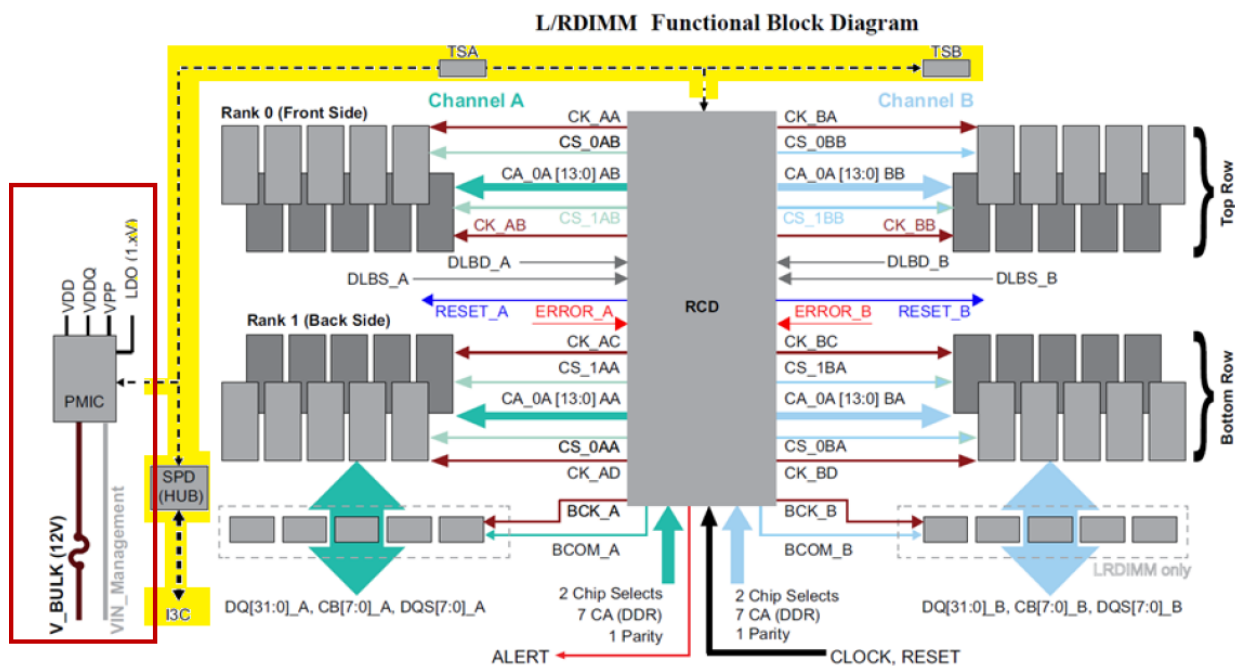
L/RDIMM Functional Block Diagram

TSA

TSB

Channel A

Channel B

Rank 0 (Front Side)

CK_AA

CS_0AB

CA_0A [13:0] AB

CS_1AB

CK_AB

CK_BA

CS_0BB

CA_0A [13:0] BB

CS_1BB

CK_BB

Top Row

VDD

VDDQ

VPP

LDO (1.xV)

PMIC

DLBD_A

DLBS_A

DLBD_B

DLBS_B

RCD

RESET_A

ERROR_A

ERROR_B

RESET_B

Rank 1 (Back Side)

CK_AC

CS_1AA

CA_0A [13:0] AA

CS_0AA

CK_AD

CK_BC

CS_1BA

CA_0A [13:0] BA

CS_0BA

CK_BD

Bottom Row

SPD (HUB)

V_BULK (12V)

VIN_Management

BCK_A

BCOM_A

BCK_B

BCOM_B

LRDIMM only

I3C

DQ[31:0]_A, CB[7:0]_A, DQS[7:0]_A

2 Chip Selects
7 CA (DDR)
1 Parity

2 Chip Selects
7 CA (DDR)
1 Parity

DQ[31:0]_B, CB[7:0]_B, DQS[7:0]_B

ALERT

CLOCK, RESET